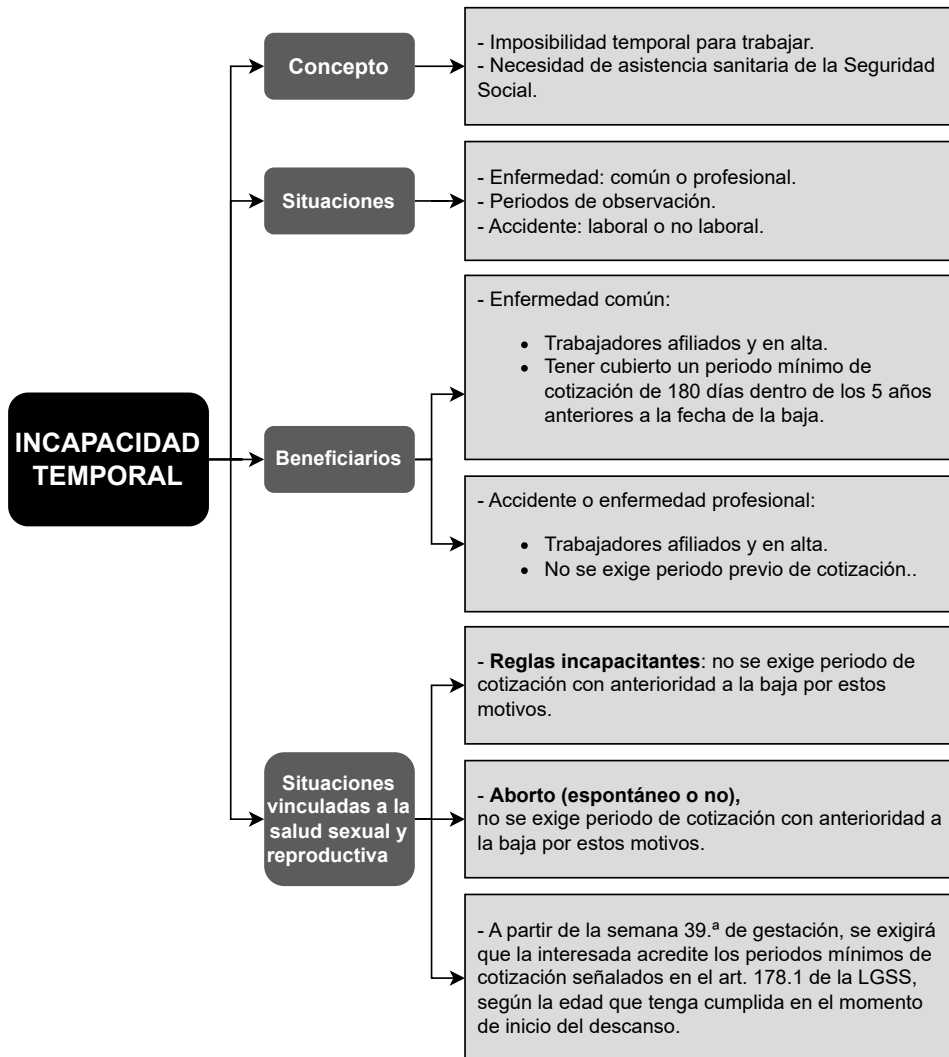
INCAPACIDAD TEMPORAL

Concepto

- Imposibilidad temporal para trabajar.
- Necesidad de asistencia sanitaria de la Seguridad Social.

Situaciones

- Enfermedad: común o profesional.
- Periodos de observación.
- Accidente: laboral o no laboral.

Beneficiarios

- Enfermedad común:

- Trabajadores afiliados y en alta.
- Tener cubierto un periodo mínimo de cotización de 180 días dentro de los 5 años anteriores a la fecha de la baja.

- Accidente o enfermedad profesional:

- Trabajadores afiliados y en alta.
- No se exige periodo previo de cotización..

Situaciones vinculadas a la salud sexual y reproductiva

- **Reglas incapacitantes**: no se exige periodo de cotización con anterioridad a la baja por estos motivos.

- **Aborto (espontáneo o no),**
no se exige periodo de cotización con anterioridad a la baja por estos motivos.

- A partir de la semana 39.ª de gestación, se exigirá que la interesada acredite los periodos mínimos de cotización señalados en el art. 178.1 de la LGSS, según la edad que tenga cumplida en el momento de inicio del descanso.